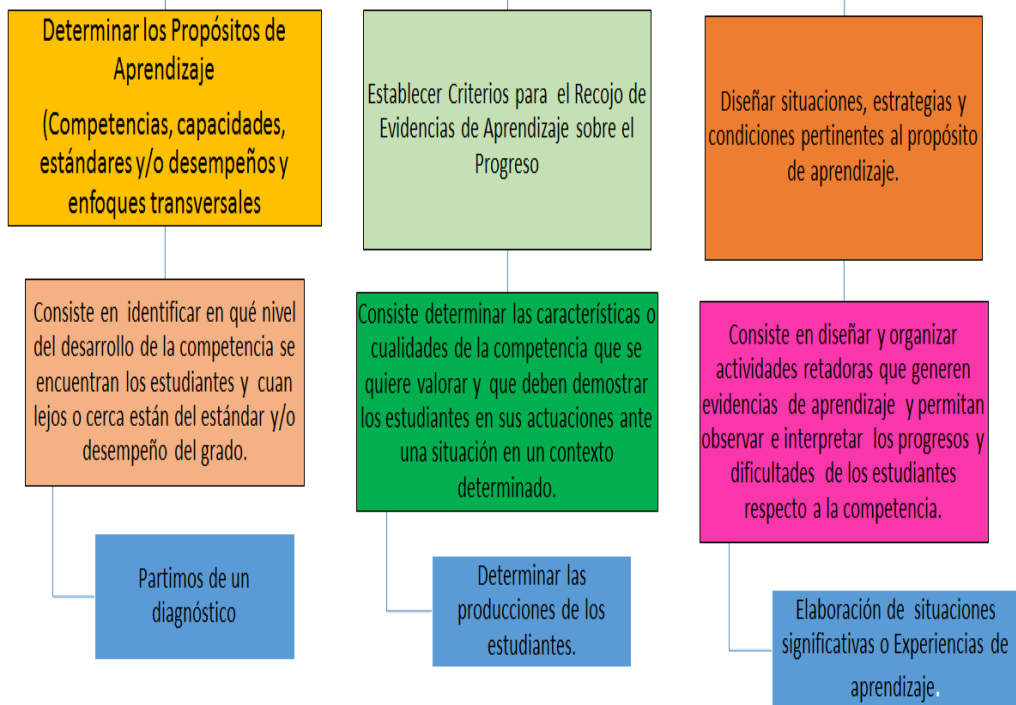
Determinar los Propósitos de Aprendizaje

(Competencias, capacidades, estándares y/o desempeños y enfoques transversales

Consiste en identificar en qué nivel del desarrollo de la competencia se encuentran los estudiantes y cuan lejos o cerca están del estándar y/o desempeño del grado.

Partimos de un diagnóstico

Establecer Criterios para el Recojo de Evidencias de Aprendizaje sobre el Progreso

Consiste determinar las características o cualidades de la competencia que se quiere valorar y que deben demostrar los estudiantes en sus actuaciones ante una situación en un contexto determinado.

Determinar las producciones de los estudiantes.

Diseñar situaciones, estrategias y condiciones pertinentes al propósito de aprendizaje.

Consiste en diseñar y organizar actividades retadoras que generen evidencias de aprendizaje y permitan observar e interpretar los progresos y dificultades de los estudiantes respecto a la competencia.

Elaboración de situaciones significativas o Experiencias de aprendizaje.